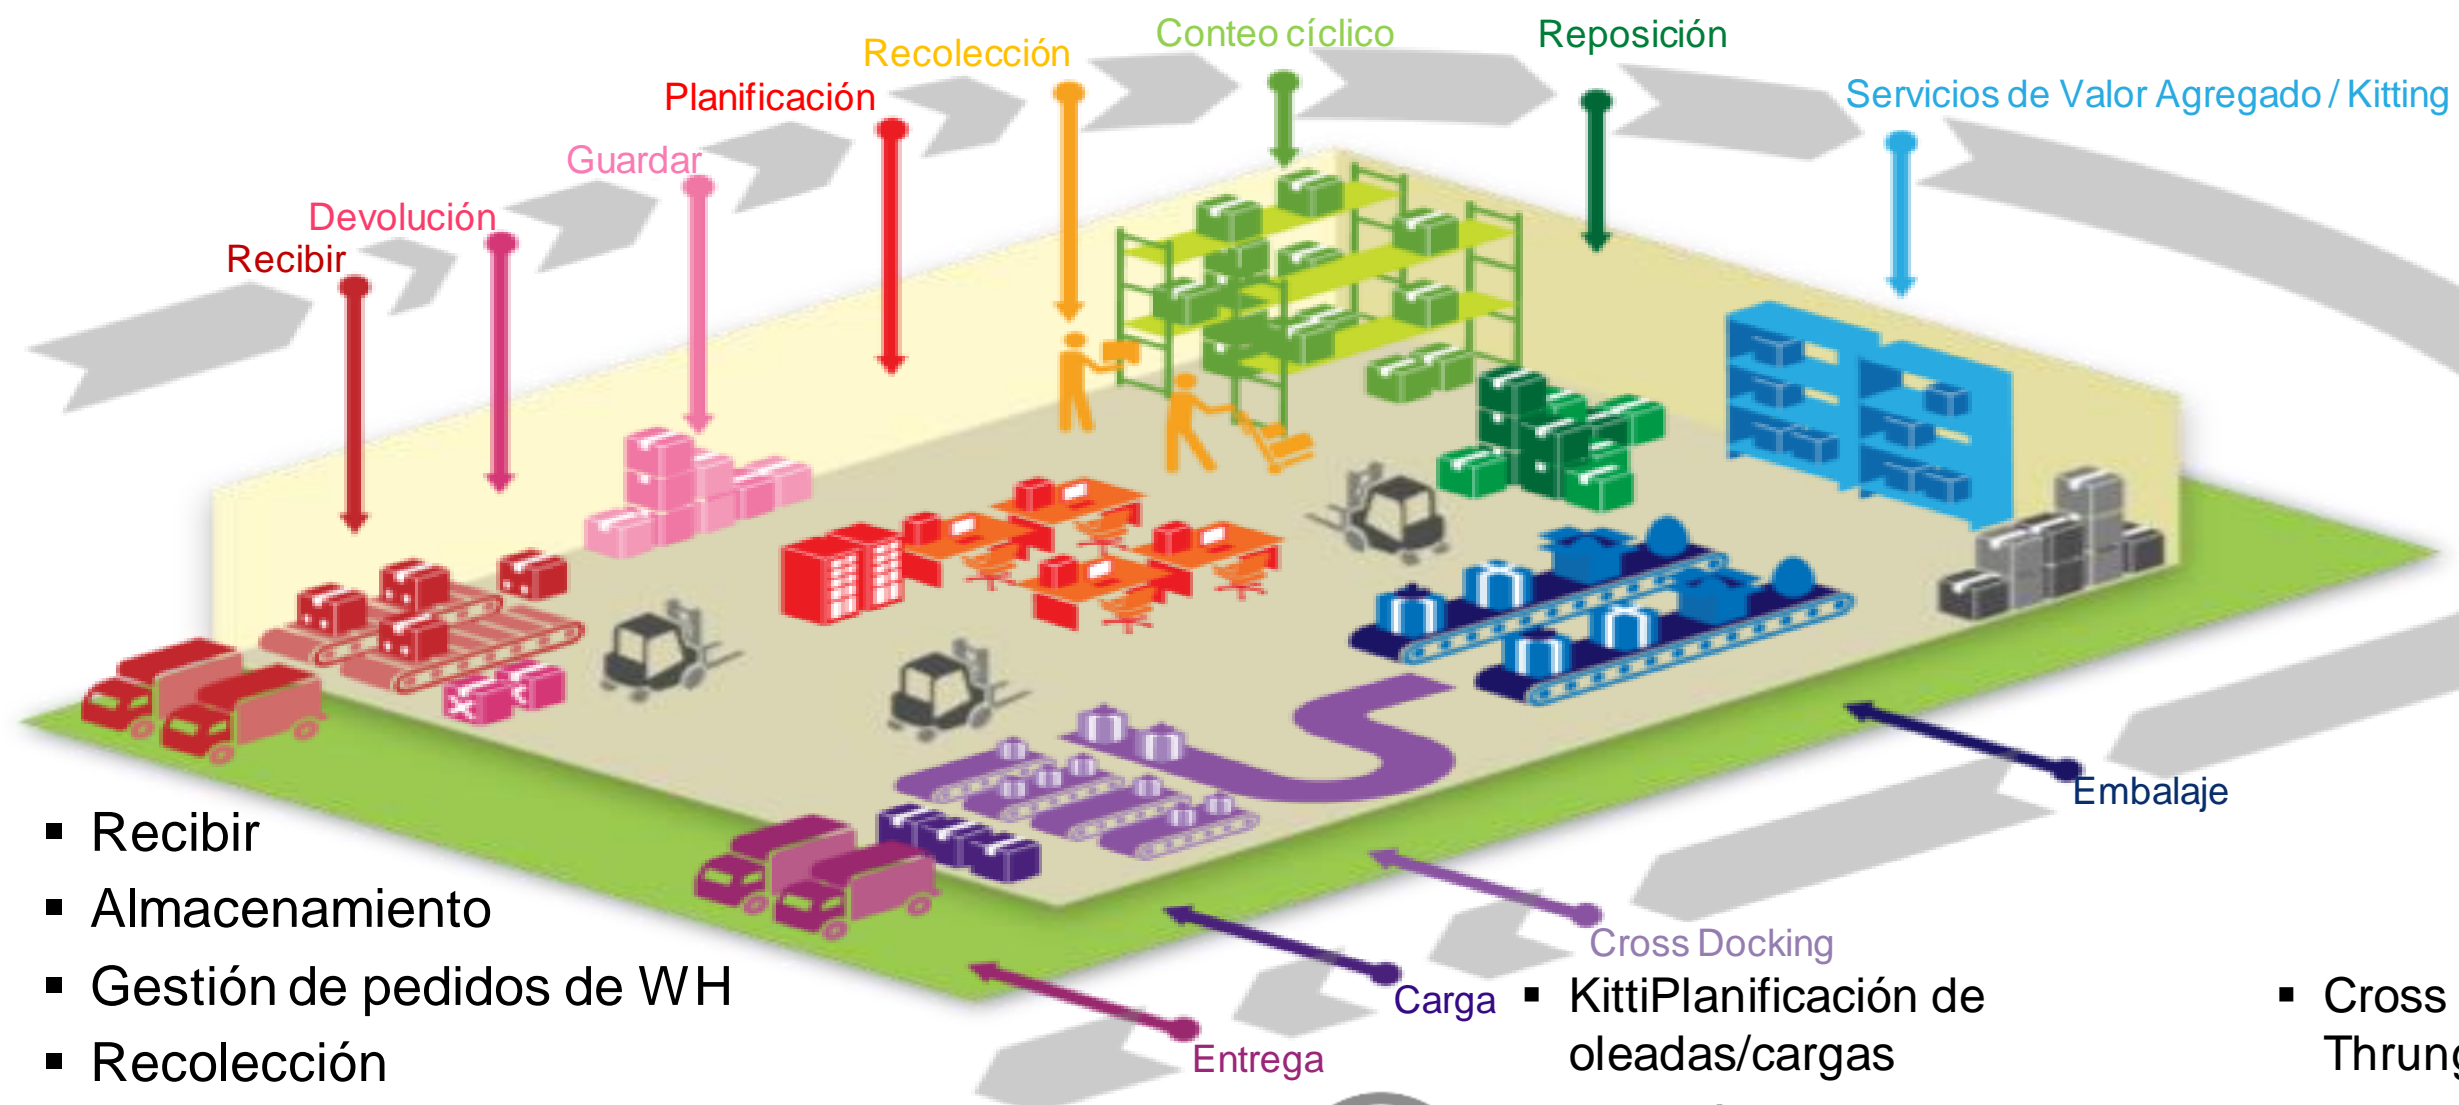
Conteo cíclico
Reposición
Recolección
Planificación
Servicios de Valor Agregado / Kitting
Guardar
Devolución
Recibir

Embalaje

Cross Docking

Carga

Entrega

▪ Recibir
▪ Almacenamiento
▪ Gestión de pedidos de WH
▪ Recolección

▪ KittiPlanificación de oleadas/cargas

▪ Cross Thrun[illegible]